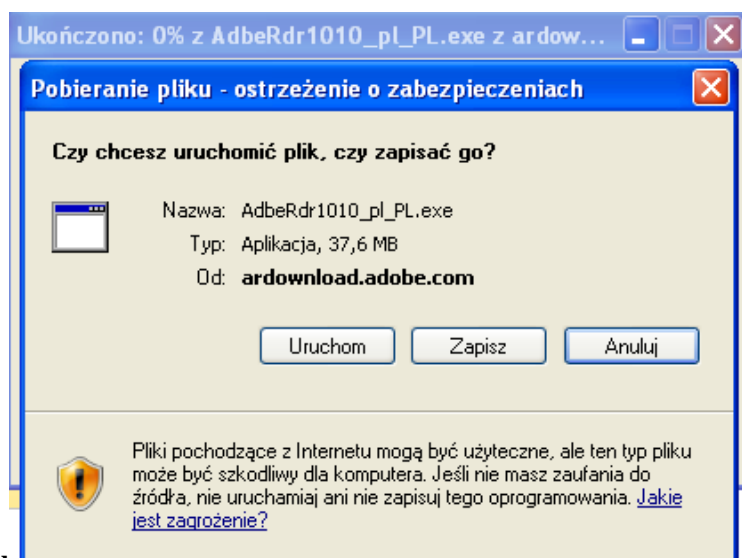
Ukończono: 0% z AdbeRdr1010_pl_PL.exe z ardow...

Pobieranie pliku - ostrzeżenie o zabezpieczeniach

Czy chcesz uruchomić plik, czy zapisać go?

Nazwa: AdbeRdr1010_pl_PL.exe
Typ: Aplikacja, 37,6 MB
Od: ardownload.adobe.com

Uruchom Zapisz Anuluj

Pliki pochodzące z Internetu mogą być użyteczne, ale ten typ pliku może być szkodliwy dla komputera. Jeśli nie masz zaufania do źródła, nie uruchamiaj ani nie zapisuj tego oprogramowania. Jakie jest zagrożenie?